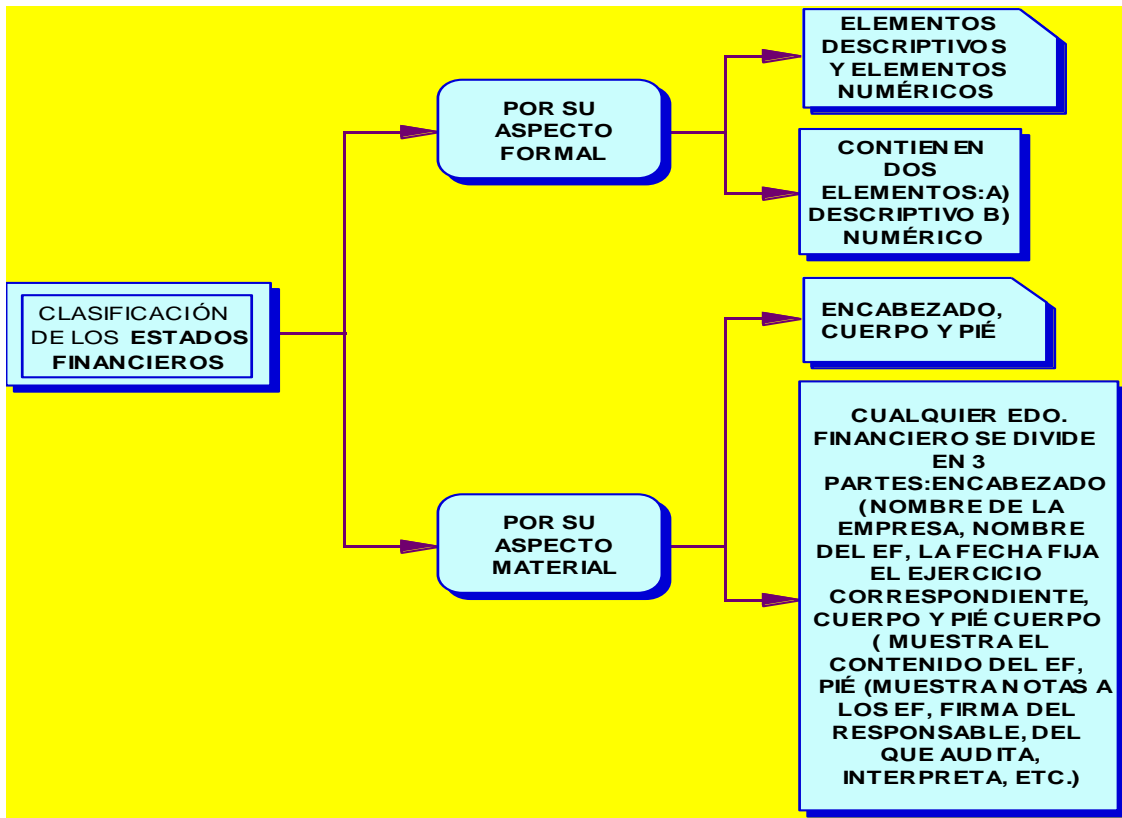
CLASIFICACIÓN DE LOS ESTADOS FINANCIEROS

POR SU ASPECTO FORMAL

ELEMENTOS DESCRIPTIVOS Y ELEMENTOS NUMÉRICOS

CONTIENEN DOS ELEMENTOS:A) DESCRIPTIVO B) NUMÉRICO

POR SU ASPECTO MATERIAL

ENCABEZADO, CUERPO Y PIÉ

CUALQUIER EDO. FINANCIERO SE DIVIDE EN 3 PARTES:ENCABEZADO (NOMBRE DE LA EMPRESA, NOMBRE DEL EF, LA FECHA FIJA EL EJERCICIO CORRESPONDIENTE, CUERPO Y PIÉ CUERPO ( MUESTRA EL CONTENIDO DEL EF, PIÉ (MUESTRA NOTAS A LOS EF, FIRMA DEL RESPONSABLE, DEL QUE AUDITA, INTERPRETA, ETC.)